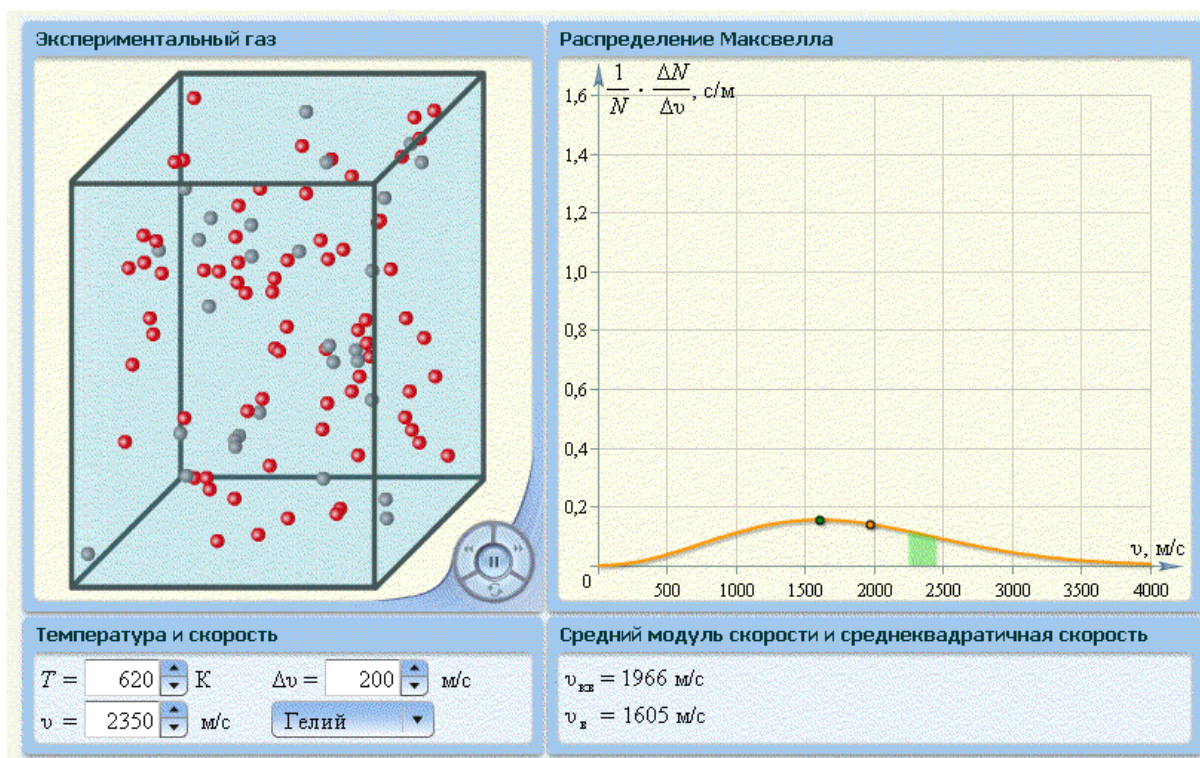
Экспериментальный газ

Распределение Максвелла

$\frac{1}{N} \cdot \frac{\Delta N}{\Delta \upsilon}$, с/м

1,6
1,4
1,2
1,0
0,8
0,6
0,4
0,2
0

500 1000 1500 2000 2500 3000 3500 4000

$\upsilon$, м/с

Температура и скорость

$T =$ 620 К $\Delta\upsilon =$ 200 м/с

$\upsilon =$ 2350 м/с Гелий

Средний модуль скорости и среднеквадратичная скорость

$\upsilon_{кв} = 1966$ м/с

$\upsilon_{в} = 1605$ м/с